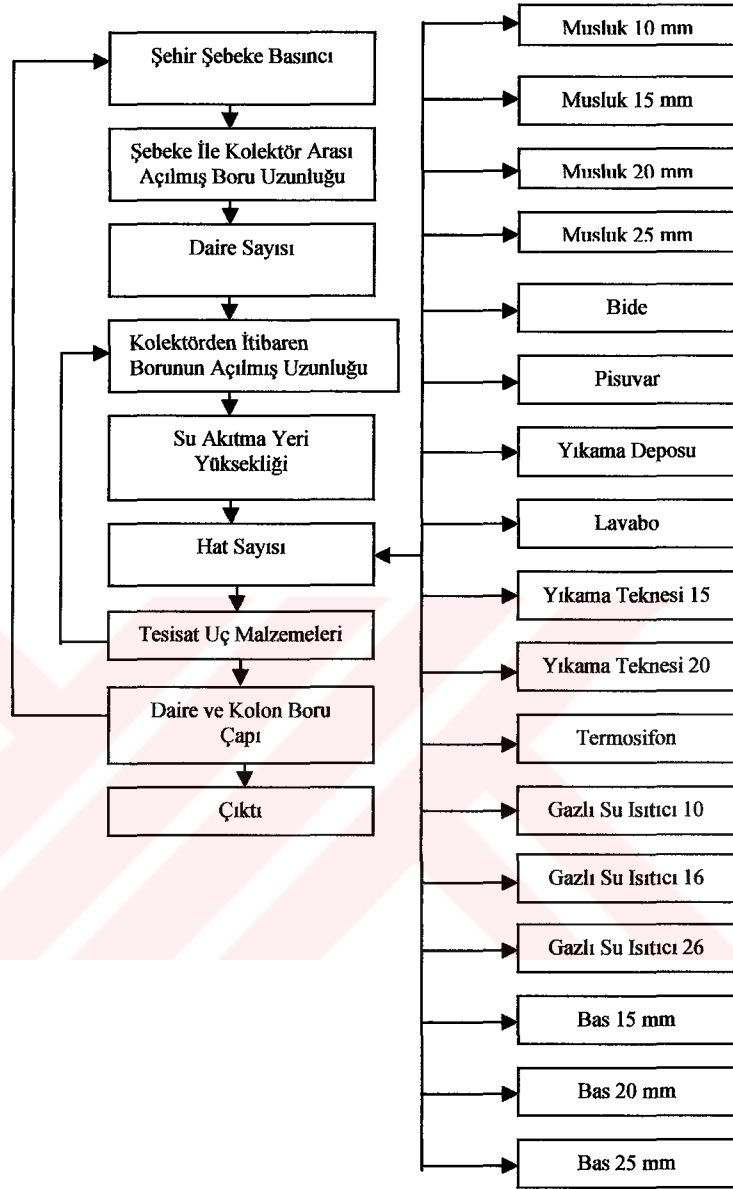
Şehir Şebeke Basıncı

Şebeke İle Kolektör Arası Açılmış Boru Uzunluğu

Daire Sayısı

Kolektörden İtibaren Borunun Açılmış Uzunluğu

Su Akıtma Yeri Yüksekliği

Hat Sayısı

Tesisat Uç Malzemeleri

Daire ve Kolon Boru Çapı

Çıktı

Musluk 10 mm

Musluk 15 mm

Musluk 20 mm

Musluk 25 mm

Bide

Pisuvar

Yıkama Deposu

Lavabo

Yıkama Teknesi 15

Yıkama Teknesi 20

Termosifon

Gazlı Su Isıtıcı 10

Gazlı Su Isıtıcı 16

Gazlı Su Isıtıcı 26

Bas 15 mm

Bas 20 mm

Bas 25 mm